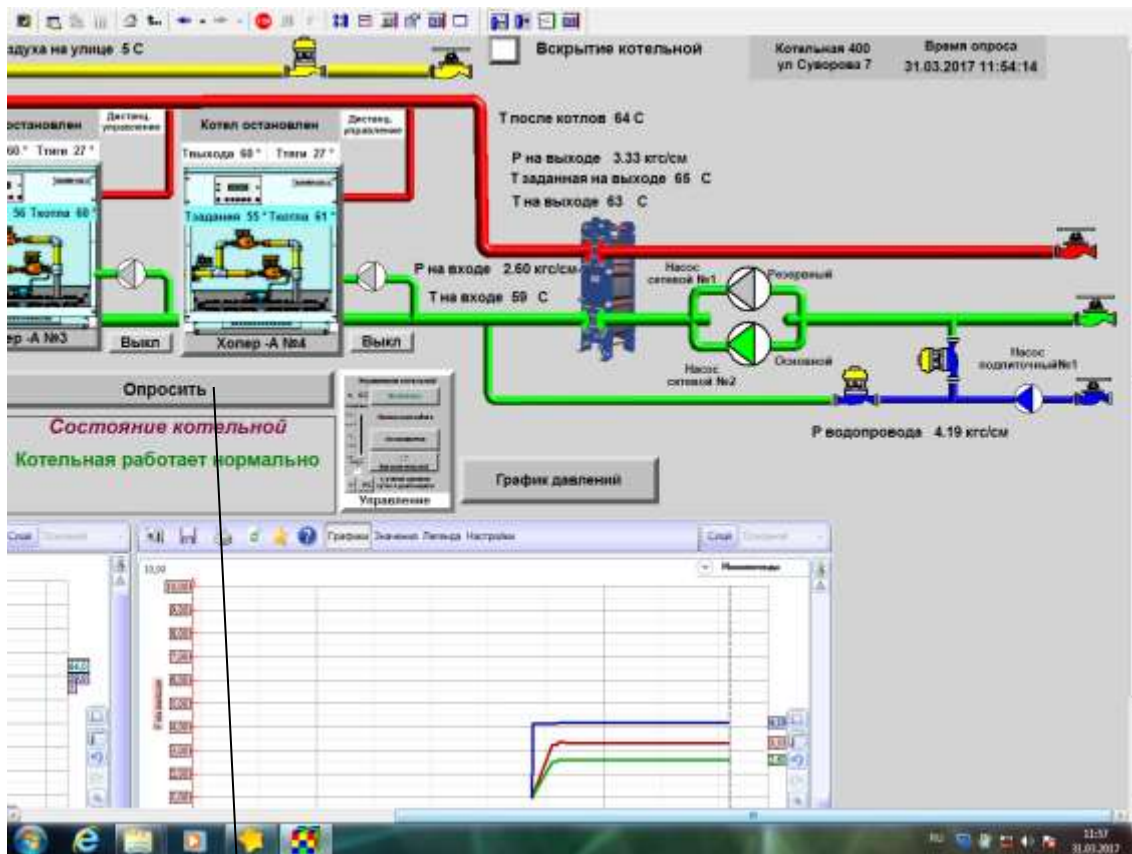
здуха на улице 5 С

Вскрытие котельной

Котельная 400
ул Суворова 7

Время опроса
31.03.2017 11:54:14

остановлен

Дистанц. управление

Котел остановлен

Дистанц. управление

60° Тяги 27°

Твыхода 60° Тяги 27°

56 Тзаданная 60°

Тзадання 55° Тзадання 61°

Т после котлов 64 С

Р на выходе 3.33 кгс/см

Т заданная на выходе 65 С

Т на выходе 63 С

Р на входе 2.60 кгс/см

Т на входе 59 С

Насос сетевой №1

Резервный

Насос сетевой №2

Основной

Насос подпиточный№1

ер -А №3

Выкл

Хопер -А №4

Выкл

Опросить

Состояние котельной

Котельная работает нормально

Управление

График давлений

Р водопровода 4.19 кгс/см

Графики Значения Легенда Настройки

10,00

Давление

11:57
31.03.2017